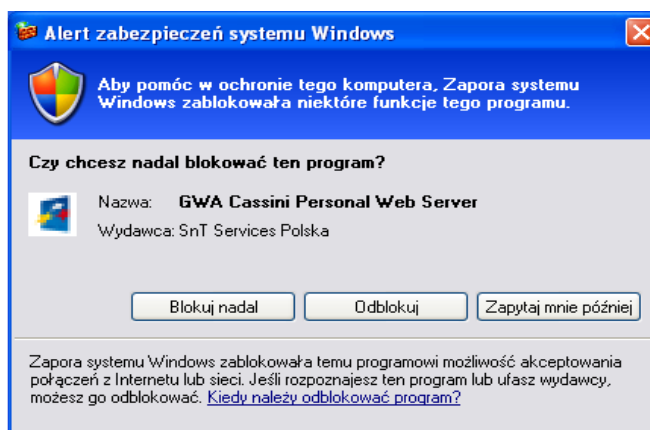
Alert zabezpieczeń systemu Windows

Aby pomóc w ochronie tego komputera, Zapora systemu Windows zablokowała niektóre funkcje tego programu.

Czy chcesz nadal blokować ten program?

Nazwa: GWA Cassini Personal Web Server

Wydawca: SnT Services Polska

Blokuj nadal

Odblokuj

Zapytaj mnie później

Zapora systemu Windows zablokowała temu programowi możliwość akceptowania połączeń z Internetu lub sieci. Jeśli rozpoznajesz ten program lub ufasz wydawcy, możesz go odblokować. Kiedy należy odblokować program?